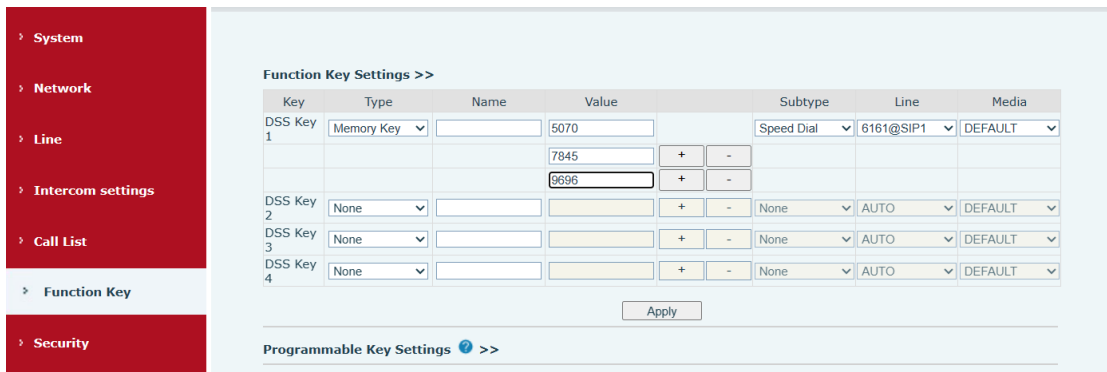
› System

› Network

› Line

› Intercom settings

› Call List

› Function Key

› Security

Function Key Settings >>

| Key | Type | Name | Value | | | Subtype | Line | Media |
|---|---|---|---|---|---|---|---|---|
| DSS Key 1 | Memory Key | | 5070 | | | Speed Dial | 6161@SIP1 | DEFAULT |
| | | | 7845 | + | - | | | |
| | | | 9696 | + | - | | | |
| DSS Key 2 | None | | | + | - | None | AUTO | DEFAULT |
| DSS Key 3 | None | | | + | - | None | AUTO | DEFAULT |
| DSS Key 4 | None | | | + | - | None | AUTO | DEFAULT |

Apply

Programmable Key Settings >>